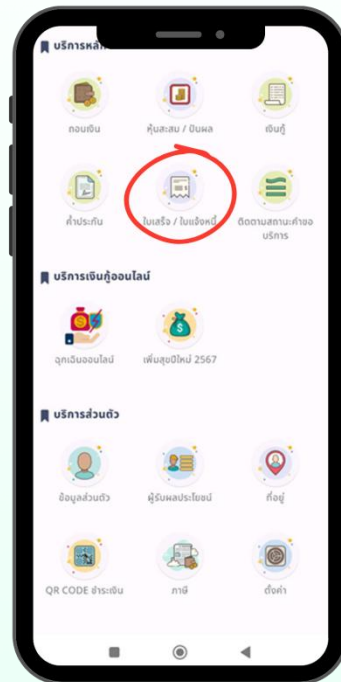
บริการหลั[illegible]

ถอนเงิน

หุ้นสะสม / ปันผล

เงินกู้

ค้ำประกัน

ใบเสร็จ / ใบแจ้งหนี้

ติดตามสถานะคำขอบริการ

บริการเงินกู้ออนไลน์

ฉุกเฉินออนไลน์

เพิ่มสุขปีใหม่ 2567

บริการส่วนตัว

ข้อมูลส่วนตัว

ผู้รับผลประโยชน์

ที่อยู่

QR CODE ชำระเงิน

ภาษี

ตั้งค่า